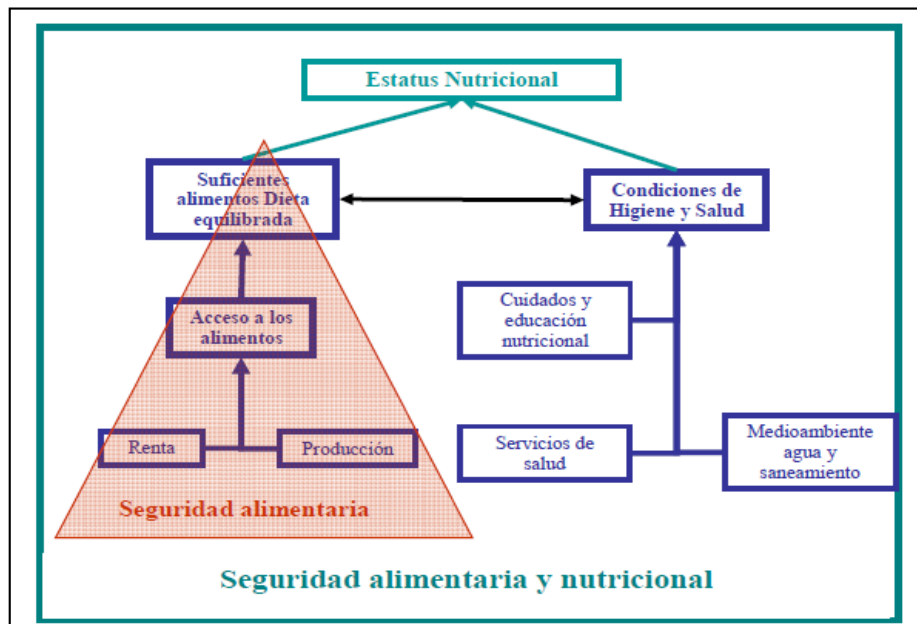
Estatus Nutricional

Suficientes alimentos Dieta equilibrada

Condiciones de Higiene y Salud

Acceso a los alimentos

Cuidados y educación nutricional

Renta

Producción

Servicios de salud

Medioambiente agua y saneamiento

Seguridad alimentaria

Seguridad alimentaria y nutricional